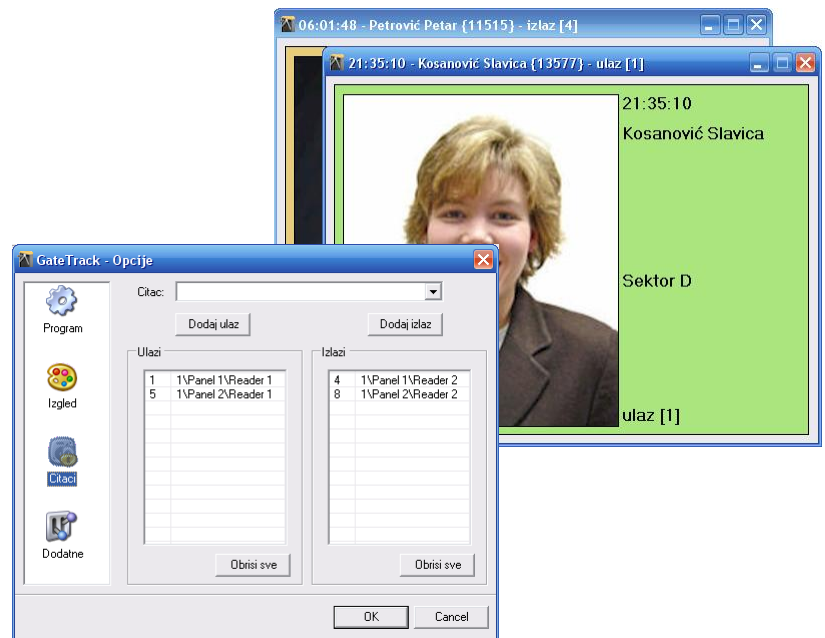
06:01:48 - Petrović Petar {11515} - izlaz [4]

21:35:10 - Kosanović Slavica {13577} - ulaz [1]

21:35:10

Kosanović Slavica

Sektor D

ulaz [1]

GateTrack - Opcije

Program

Izgled

Citaci

Dodatne

Citac:

Dodaj ulaz

Dodaj izlaz

Ulazi

| | |
|---|---|
| 1 | 1\Panel 1\Reader 1 |
| 5 | 1\Panel 2\Reader 1 |

Obrisi sve

Izlazi

| | |
|---|---|
| 4 | 1\Panel 1\Reader 2 |
| 8 | 1\Panel 2\Reader 2 |

Obrisi sve

OK

Cancel